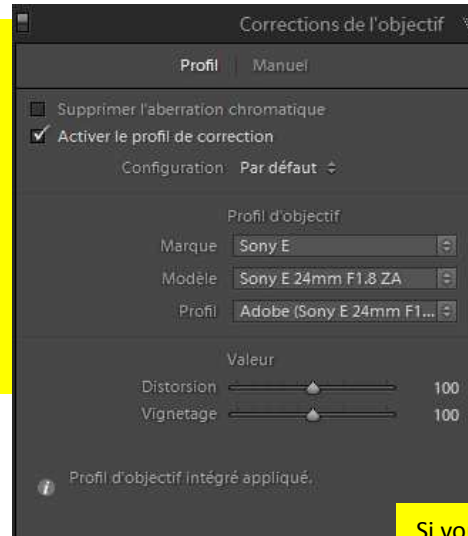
Corrections de l'objectif

Profil | Manuel

Supprimer l'aberration chromatique

✓ Activer le profil de correction

Configuration Par défaut ÷

Profil d'objectif

Marque Sony E

Modèle Sony E 24mm F1.8 ZA

Profil Adobe (Sony E 24mm F1...

Valeur

Distorsion 100

Vignetage 100

Profil d'objectif intégré appliqué.

Si vo